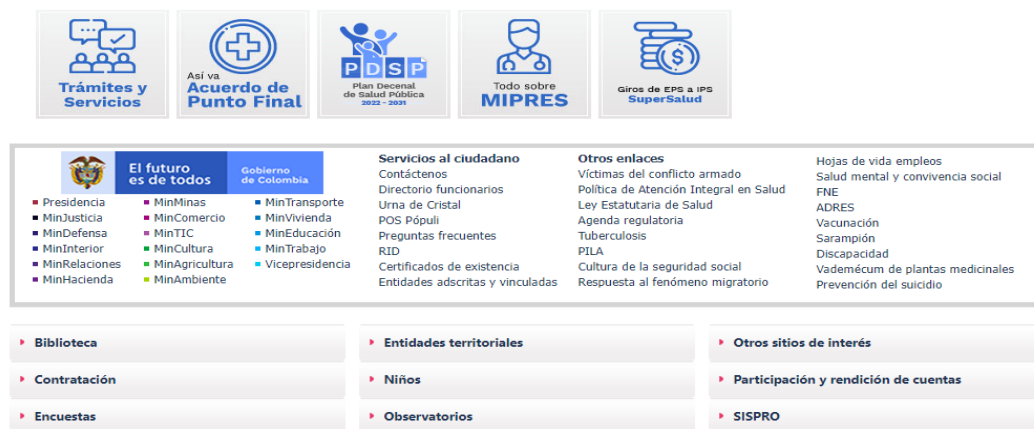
Trámites y Servicios

Así va Acuerdo de Punto Final

PDSP Plan Decenal de Salud Pública 2022 - 2031

Todo sobre MIPRES

Giros de EPS a IPS SuperSalud

El futuro es de todos

Gobierno de Colombia

Presidencia
MinJusticia
MinDefensa
MinInterior
MinRelaciones
MinHacienda

MinMinas
MinComercio
MinTIC
MinCultura
MinAgricultura
MinAmbiente

MinTransporte
MinVivienda
MinEducación
MinTrabajo
Vicepresidencia

Servicios al ciudadano
Contáctenos
Directorio funcionarios
Urna de Cristal
POS Pópuli
Preguntas frecuentes
RID
Certificados de existencia
Entidades adscritas y vinculadas

Otros enlaces
Víctimas del conflicto armado
Política de Atención Integral en Salud
Ley Estatutaria de Salud
Agenda regulatoria
Tuberculosis
PILA
Cultura de la seguridad social
Respuesta al fenómeno migratorio

Hojas de vida empleos
Salud mental y convivencia social
FNE
ADRES
Vacunación
Sarampión
Discapacidad
Vademécum de plantas medicinales
Prevención del suicidio

Biblioteca
Contratación
Encuestas

Entidades territoriales
Niños
Observatorios

Otros sitios de interés
Participación y rendición de cuentas
SISPRO